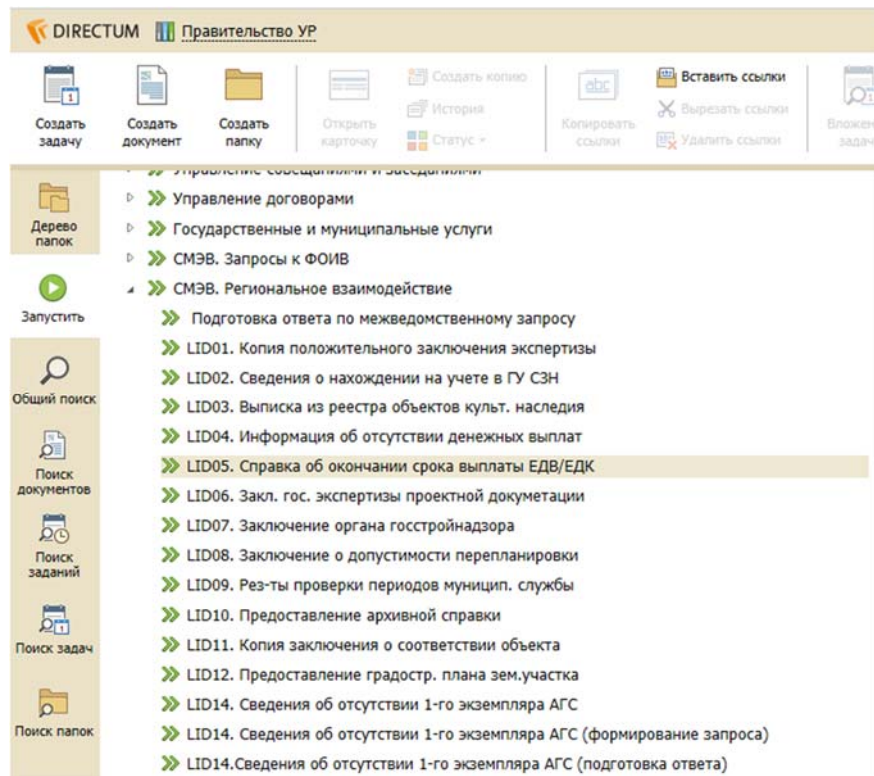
DIRECTUM Правительство УР

Создать задачу
Создать документ
Создать папку
Открыть карточку
Создать копию
История
Статус
Копировать ссылки
Вставить ссылки
Вырезать ссылки
Удалить ссылки
Вложен задач

Дерево папок
Запустить
Общий поиск
Поиск документов
Поиск заданий
Поиск задач
Поиск папок

Управление совещаниями и заседаниями
Управление договорами
Государственные и муниципальные услуги
СМЭВ. Запросы к ФОИВ
СМЭВ. Региональное взаимодействие
Подготовка ответа по межведомственному запросу
LID01. Копия положительного заключения экспертизы
LID02. Сведения о нахождении на учете в ГУ СЗН
LID03. Выписка из реестра объектов культ. наследия
LID04. Информация об отсутствии денежных выплат
LID05. Справка об окончании срока выплаты ЕДВ/ЕДК
LID06. Закл. гос. экспертизы проектной докуметации
LID07. Заключение органа госстройнадзора
LID08. Заключение о допустимости перепланировки
LID09. Рез-ты проверки периодов муницип. службы
LID10. Предоставление архивной справки
LID11. Копия заключения о соответствии объекта
LID12. Предоставление градостр. плана зем.участка
LID14. Сведения об отсутствии 1-го экземпляра АГС
LID14. Сведения об отсутствии 1-го экземпляра АГС (формирование запроса)
LID14.Сведения об отсутствии 1-го экземпляра АГС (подготовка ответа)